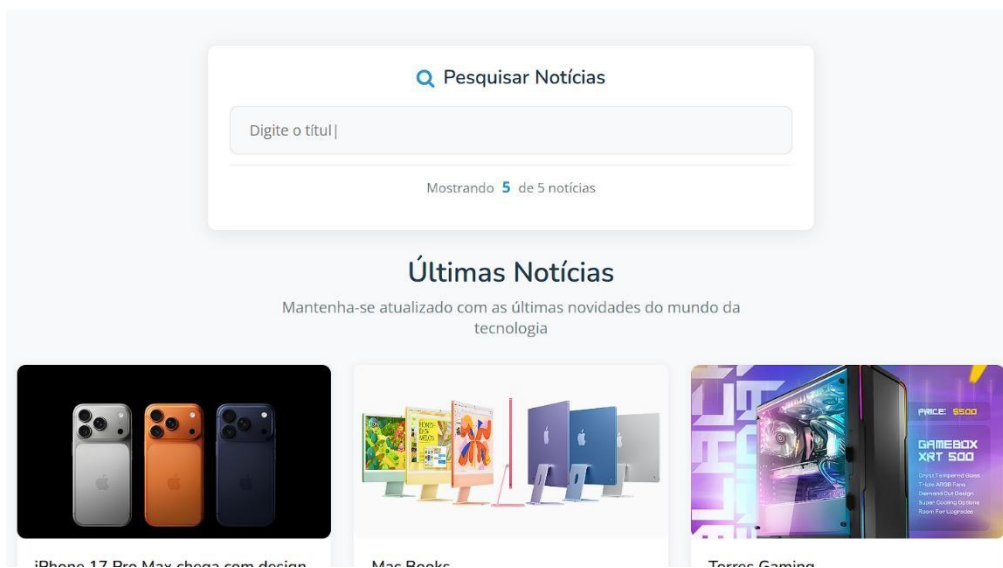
Pesquisar Notícias

Digite o títul|

Mostrando 5 de 5 notícias

Últimas Notícias

Mantenha-se atualizado com as últimas novidades do mundo da tecnologia

PRICE: $500

GAMEBOX XRT 500

iPhone 17 Pro Max chega com design

Mac Books

Torres Gaming